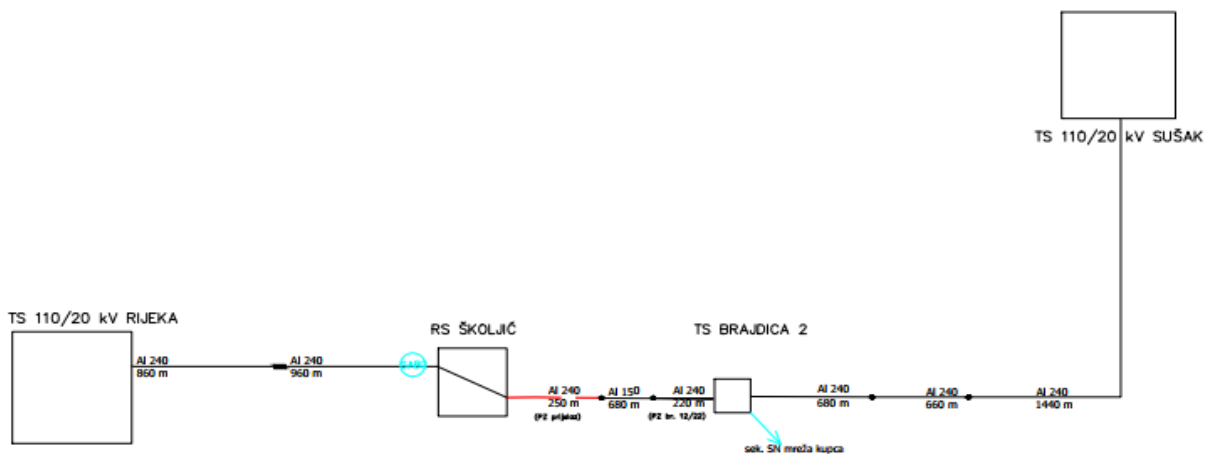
TS 110/20 kV SUŠAK

TS 110/20 kV RIJEKA

RS ŠKOLJIĆ

TS BRAJDICA 2

Al 240
860 m

Al 240
960 m

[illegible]

Al 240
250 m
(PZ prijelaz)

Al 150
680 m

Al 240
220 m
(PZ br. 12/22)

Al 240
680 m

Al 240
660 m

Al 240
1440 m

sek. SN mreža kupca